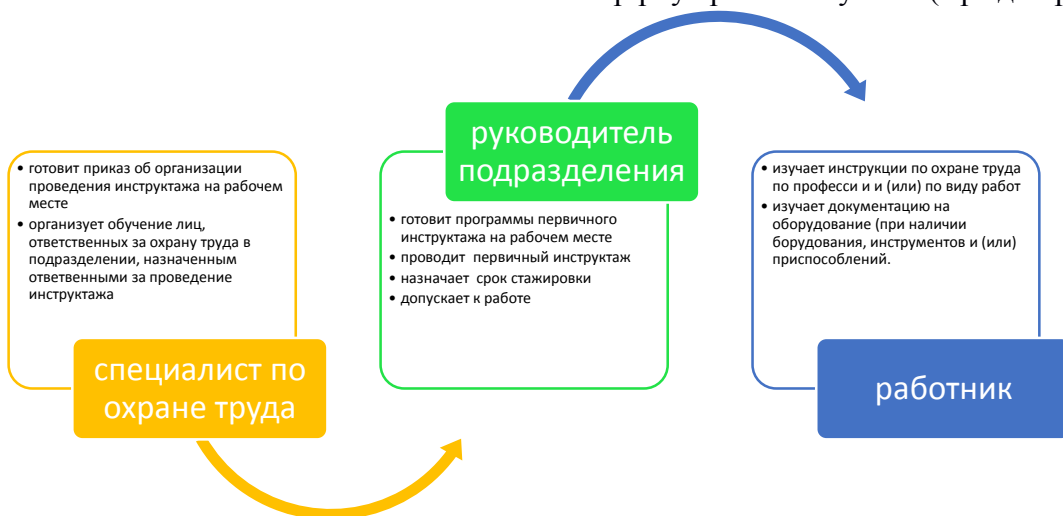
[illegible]

• готовит приказ об организации проведения инструктажа на рабочем месте
• организует обучение лиц, ответственных за охрану труда в подразделении, назначенным ответственными за проведение инструктажа

специалист по охране труда

руководитель подразделения

• готовит программы первичного инструктажа на рабочем месте
• проводит первичный инструктаж
• назначает срок стажировки
• допускает к работе

• изучает инструкции по охране труда по професси и и (или) по виду работ
• изучает документацию на оборудование (при наличии борудования, инструментов и (или) приспособлений.

работник